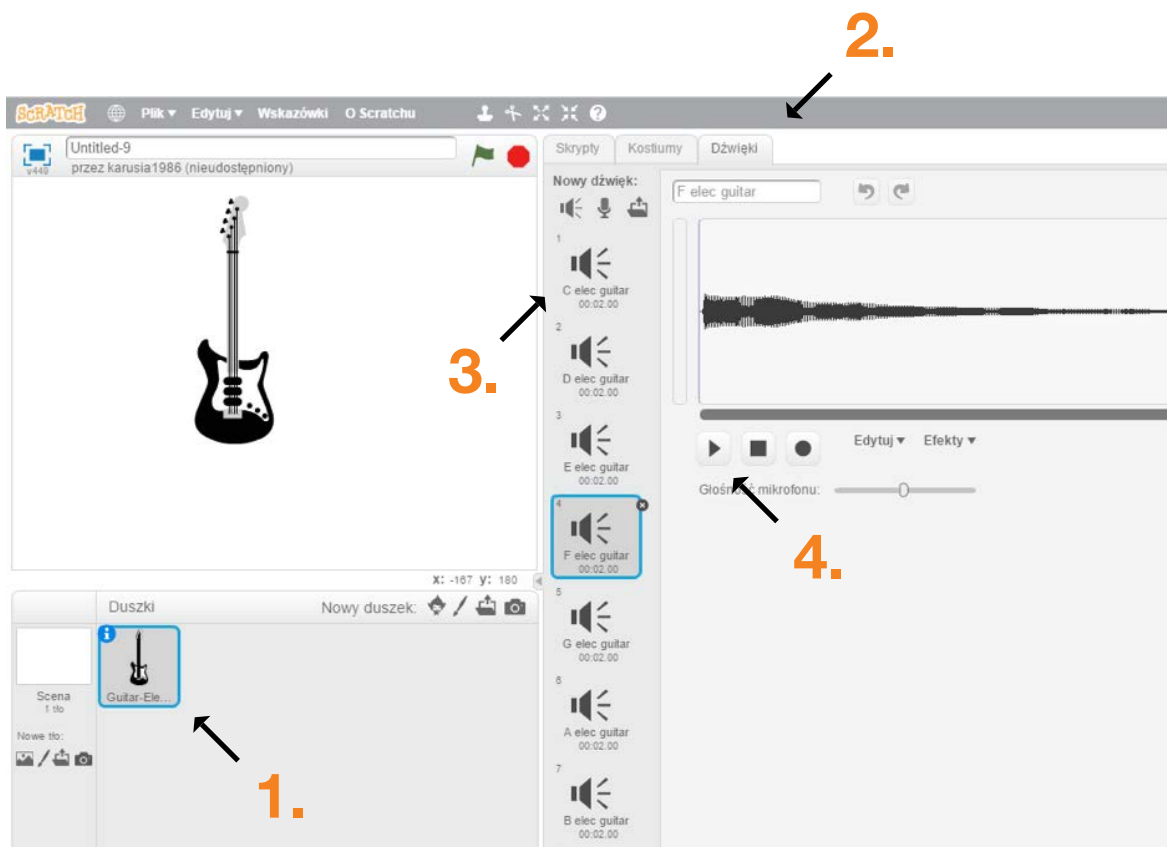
2.

SCRATCH Plik ▾ Edytuj ▾ Wskazówki O Scratchu

Untitled-9
v449 przez karusia1986 (nieudostępniony)

Skrypty Kostiumy Dźwięki

Nowy dźwięk:

F elec guitar

1
C elec guitar
00:02.00

2
D elec guitar
00:02.00

3
E elec guitar
00:02.00

4
F elec guitar
00:02.00

5
G elec guitar
00:02.00

6
A elec guitar
00:02.00

7
B elec guitar
00:02.00

3.

Edytuj ▾ Efekty ▾

Głośn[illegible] mikrofonu:

4.

x: -167 y: 180

Duszki Nowy duszek:

Scena
1 tło

Nowe tło:

Guitar-Ele...

1.